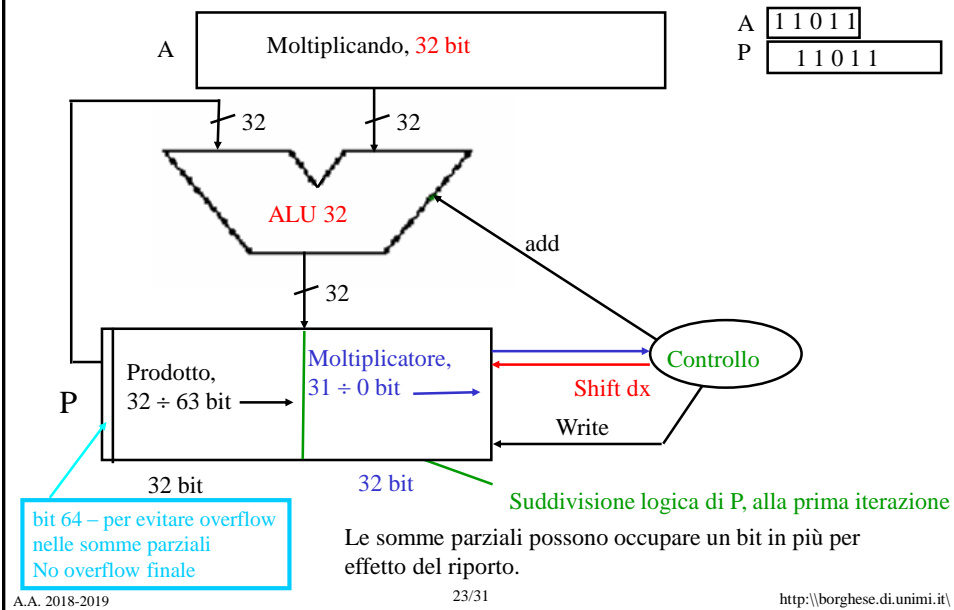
A

Moltiplicando, 32 bit

A 1 1 0 1 1
P 1 1 0 1 1

32

32

ALU 32

add

32

Prodotto, 32 ÷ 63 bit

Moltiplicatore, 31 ÷ 0 bit

Controllo

Shift dx

P

Write

32 bit

32 bit

Suddivisione logica di P, alla prima iterazione

bit 64 – per evitare overflow nelle somme parziali
No overflow finale

Le somme parziali possono occupare un bit in più per effetto del riporto.

A.A. 2018-2019

23/31

http:\\borghese.di.unimi.it\